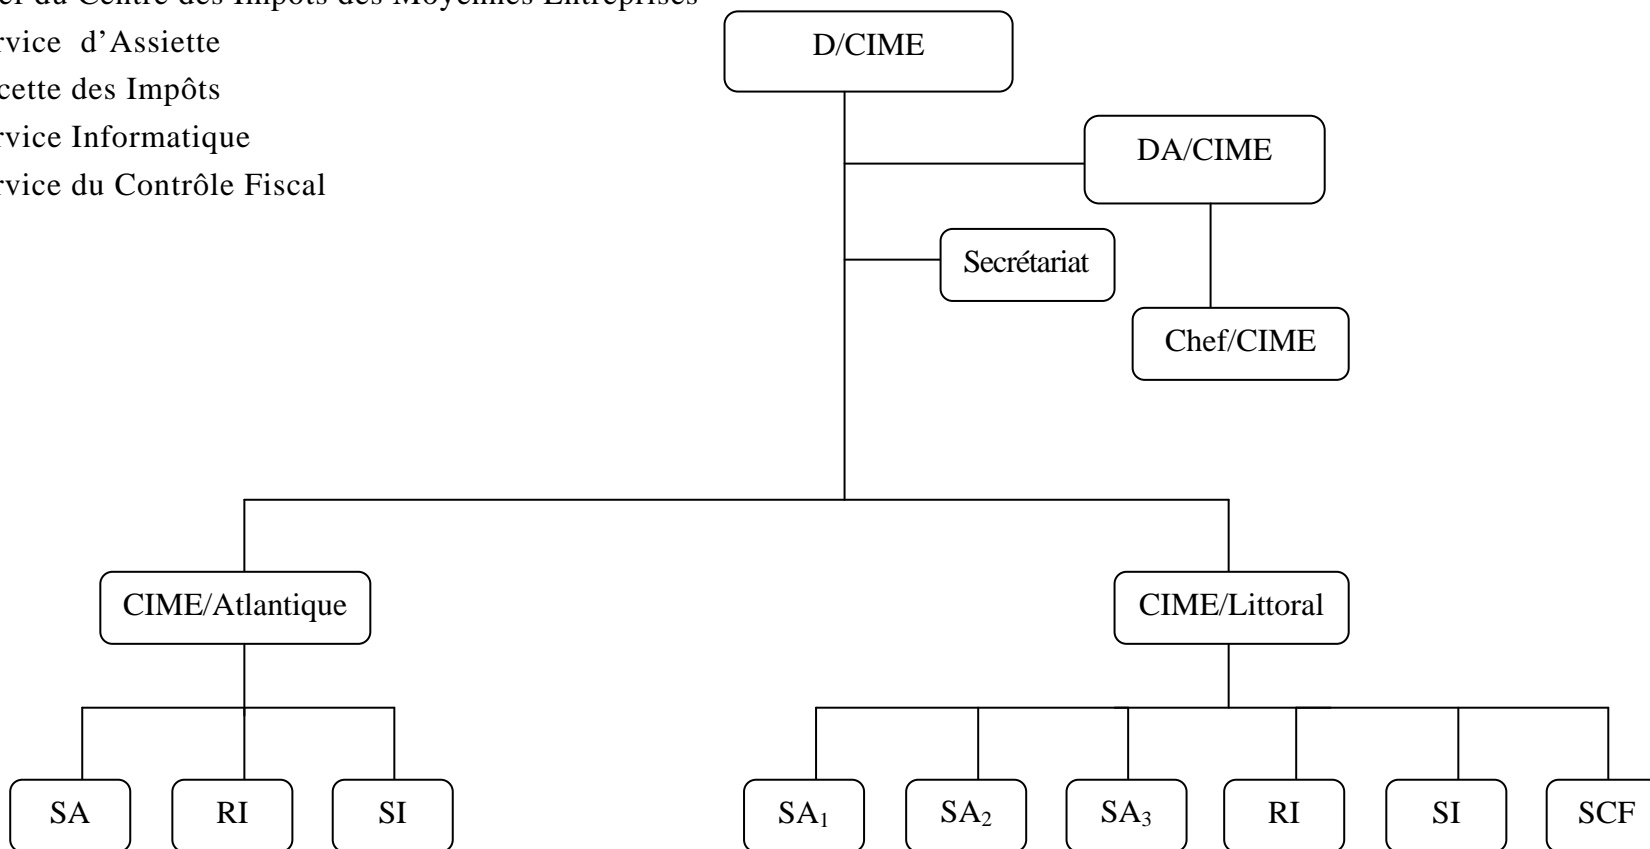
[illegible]ef du Centre des Impôts des Moyennes Entreprises
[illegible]rvice d'Assiette
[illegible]cette des Impôts
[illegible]rvice Informatique
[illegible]rvice du Contrôle Fiscal

D/CIME

DA/CIME

Secrétariat

Chef/CIME

CIME/Atlantique

CIME/Littoral

SA

RI

SI

$SA_1$

$SA_2$

$SA_3$

RI

SI

SCF